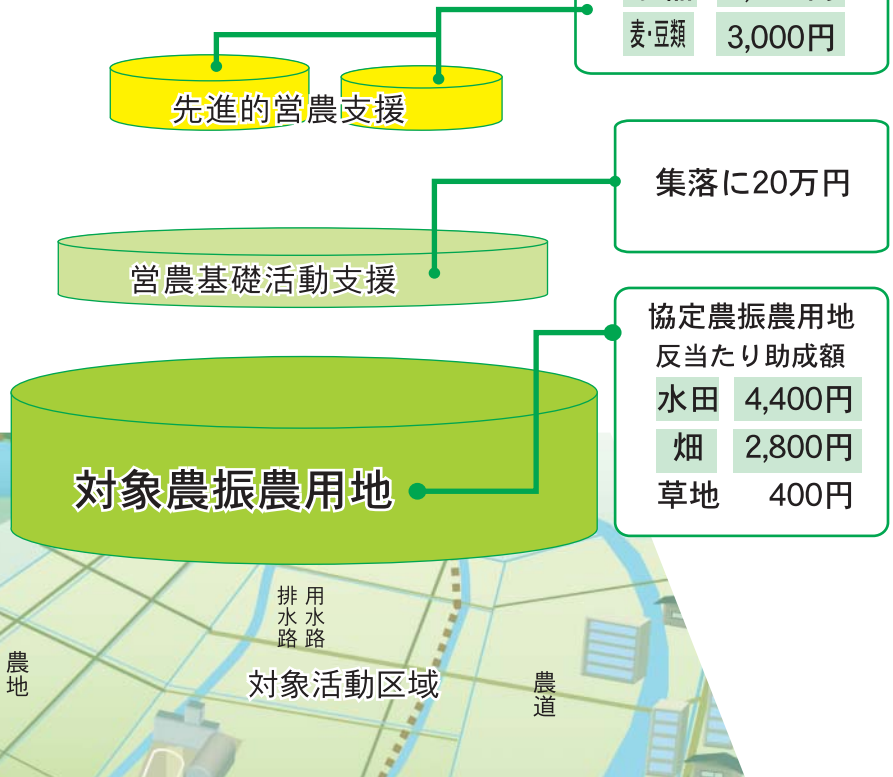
| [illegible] | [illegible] |
|---|---|
| 麦･豆類 | 3,000円 |

先進的営農支援

集落に20万円

営農基礎活動支援

協定農振農用地
反当たり助成額

| 水田 | 4,400円 |
|---|---|
| 畑 | 2,800円 |
| 草地 | 400円 |

対象農振農用地

排水路

用水路

農地

対象活動区域

農道